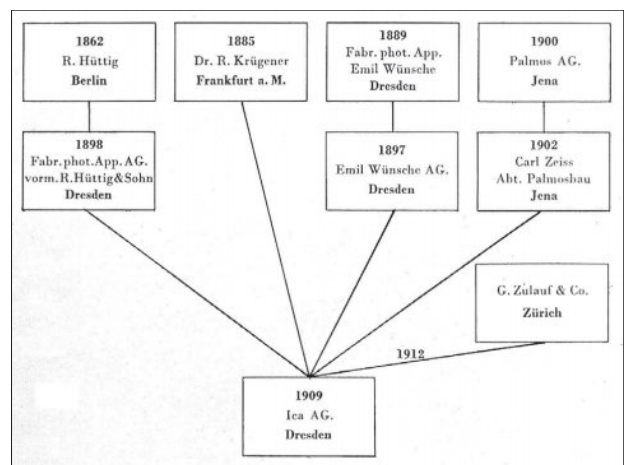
1862
R. Hüttig
Berlin

1885
Dr. R. Krügener
Frankfurt a. M.

1889
Fabr. phot. App.
Emil Wünsche
Dresden

1900
Palmos AG.
Jena

1898
Fabr. phot. App. AG.
vorm. R. Hüttig & Sohn
Dresden

1897
Emil Wünsche AG.
Dresden

1902
Carl Zeiss
Abt. Palmosbau
Jena

G. Zulauf & Co.
Zürich

1912

1909
Ica AG.
Dresden